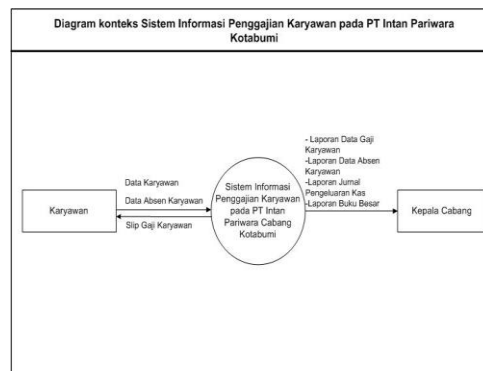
Diagram konteks Sistem Informasi Penggajian Karyawan pada PT Intan Pariwara Kotabumi

Karyawan

Data Karyawan

Data Absen Karyawan

Slip Gaji Karyawan

Sistem Informasi Penggajian Karyawan pada PT Intan Pariwara Cabang Kotabumi

- Laporan Data Gaji Karyawan
-Laporan Data Absen Karyawan
-Laporan Jumal Pengeluaran Kas
-Laporan Buku Besar

Kepala Cabang